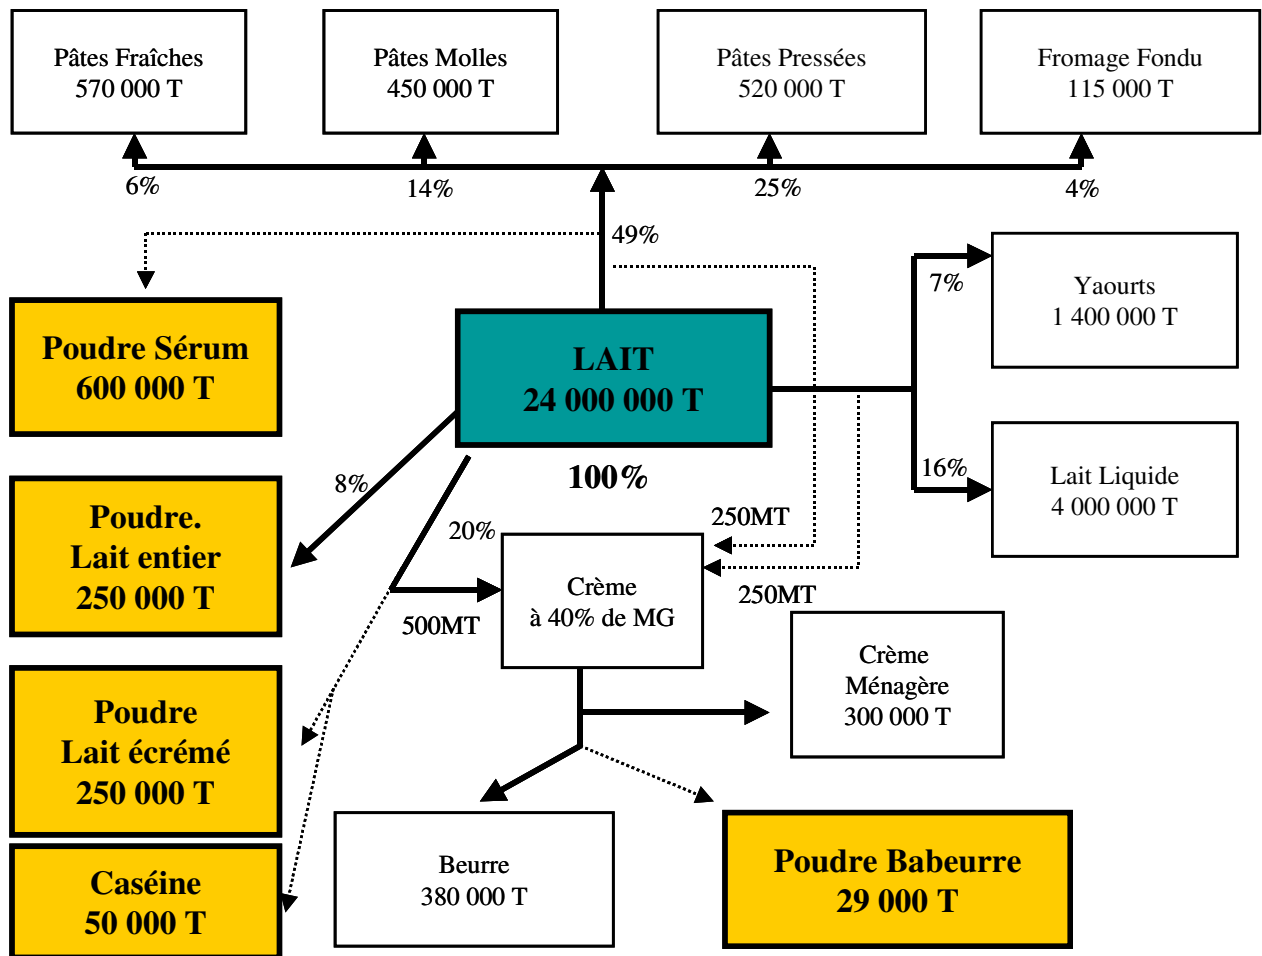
Pâtes Fraîches
570 000 T

Pâtes Molles
450 000 T

Pâtes Pressées
520 000 T

Fromage Fondu
115 000 T

6%

14%

25%

4%

49%

Poudre Sérum
600 000 T

LAIT
24 000 000 T

100%

7%

Yaourts
1 400 000 T

16%

Lait Liquide
4 000 000 T

8%

Poudre.
Lait entier
250 000 T

20%

250MT

Crème
à 40% de MG

250MT

500MT

Crème
Ménagère
300 000 T

Poudre
Lait écrémé
250 000 T

Caséine
50 000 T

Beurre
380 000 T

Poudre Babeurre
29 000 T